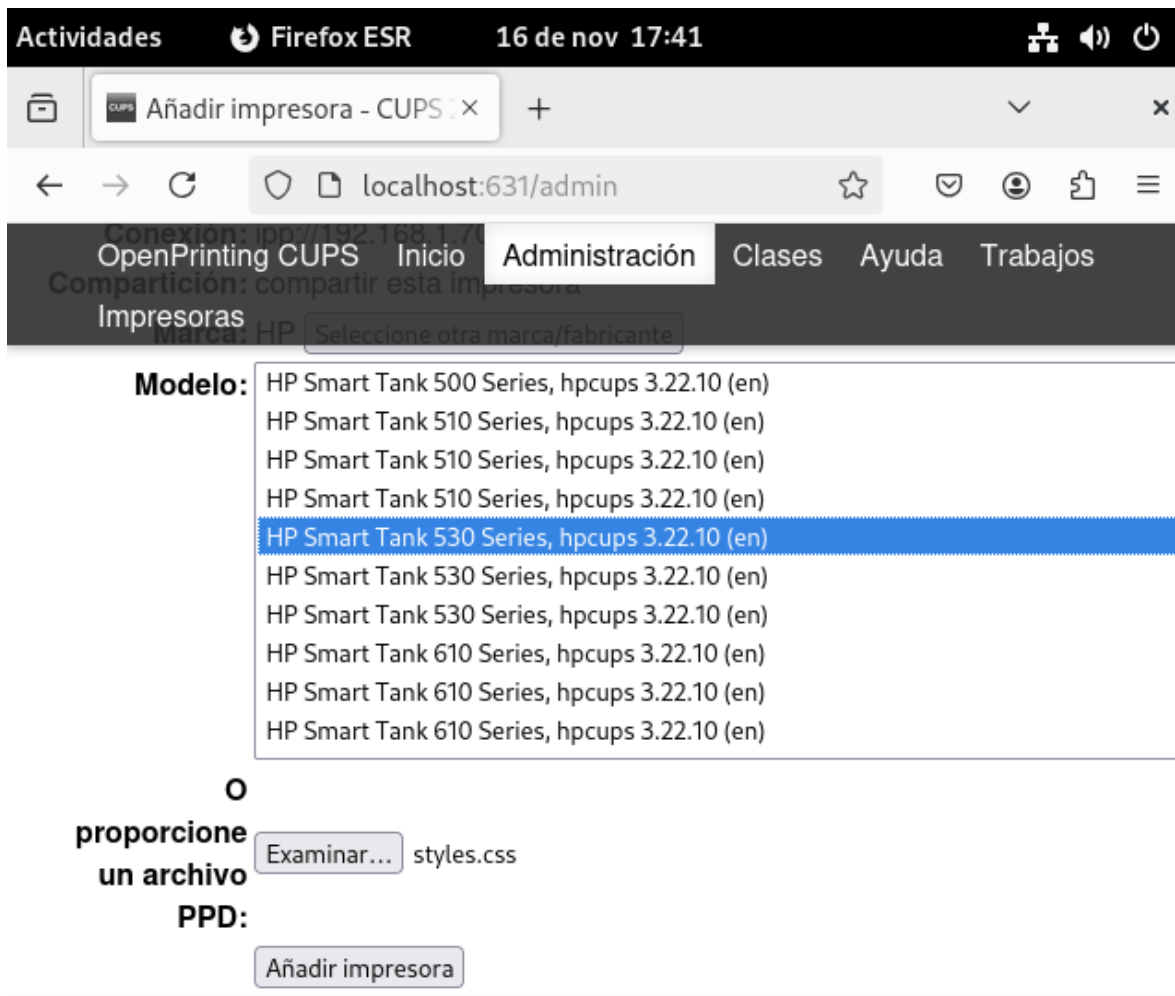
Actividades Firefox ESR 16 de nov 17:41

Añadir impresora - CUPS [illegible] ×

localhost:631/admin

Conexión: ipp://192.168.1.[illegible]

OpenPrinting CUPS Inicio Administración Clases Ayuda Trabajos Impresoras

Compartición: compartir esta impresora

Marca: HP Seleccione otra marca/fabricante

Modelo:
HP Smart Tank 500 Series, hpcups 3.22.10 (en)
HP Smart Tank 510 Series, hpcups 3.22.10 (en)
HP Smart Tank 510 Series, hpcups 3.22.10 (en)
HP Smart Tank 510 Series, hpcups 3.22.10 (en)
HP Smart Tank 530 Series, hpcups 3.22.10 (en)
HP Smart Tank 530 Series, hpcups 3.22.10 (en)
HP Smart Tank 530 Series, hpcups 3.22.10 (en)
HP Smart Tank 610 Series, hpcups 3.22.10 (en)
HP Smart Tank 610 Series, hpcups 3.22.10 (en)
HP Smart Tank 610 Series, hpcups 3.22.10 (en)

O proporcione un archivo PPD: Examinar... styles.css

Añadir impresora